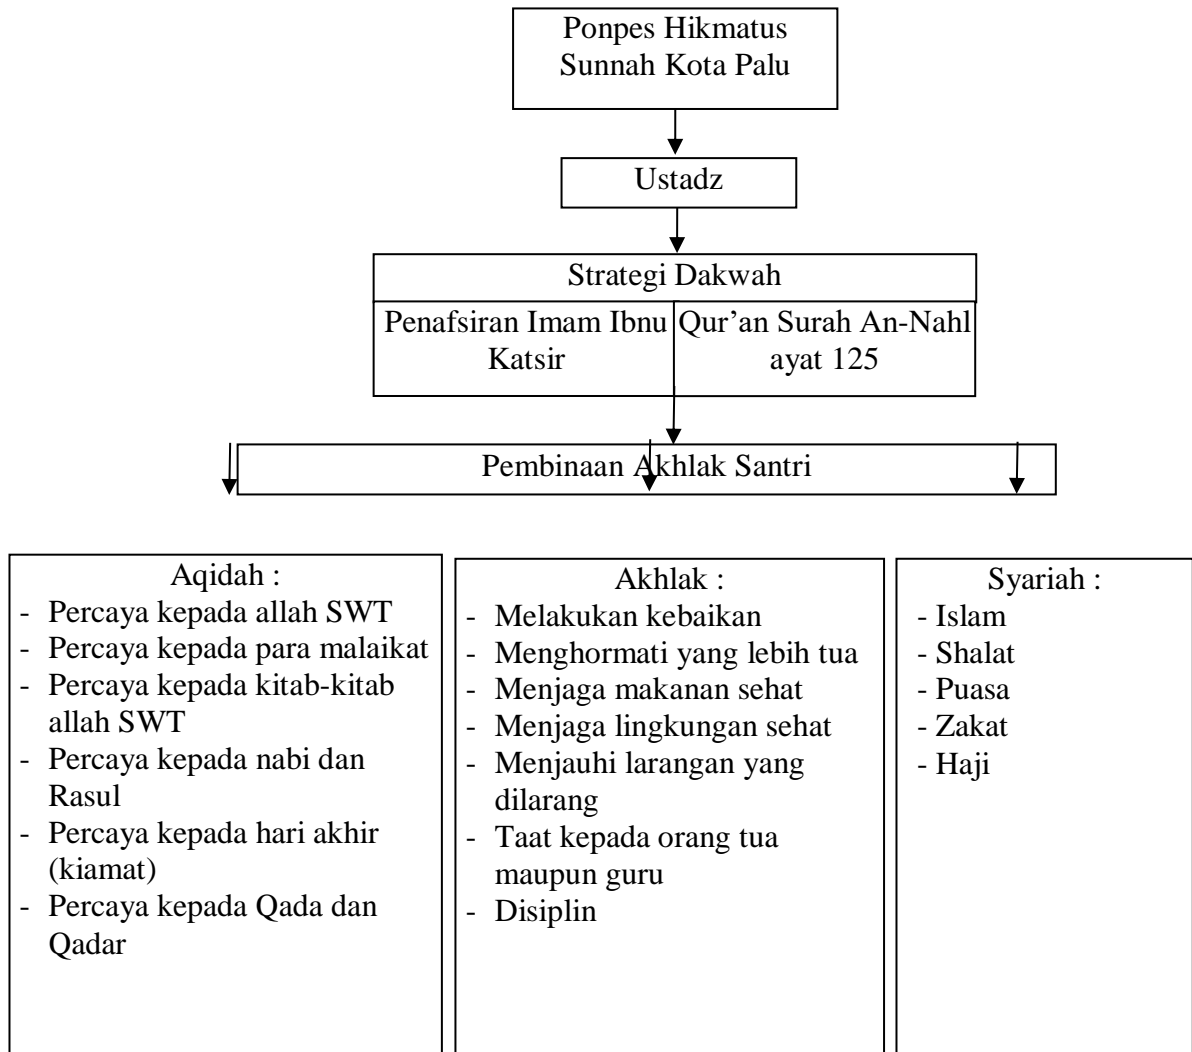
Ponpes Hikmatus Sunnah Kota Palu

Ustadz

Strategi Dakwah

| Penafsiran Imam Ibnu Katsir | Qur'an Surah An-Nahl ayat 125 |
|---|---|

Pembinaan Akhlak Santri

Aqidah :
- Percaya kepada allah SWT
- Percaya kepada para malaikat
- Percaya kepada kitab-kitab allah SWT
- Percaya kepada nabi dan Rasul
- Percaya kepada hari akhir (kiamat)
- Percaya kepada Qada dan Qadar

Akhlak :
- Melakukan kebaikan
- Menghormati yang lebih tua
- Menjaga makanan sehat
- Menjaga lingkungan sehat
- Menjauhi larangan yang dilarang
- Taat kepada orang tua maupun guru
- Disiplin

Syariah :
- Islam
- Shalat
- Puasa
- Zakat
- Haji